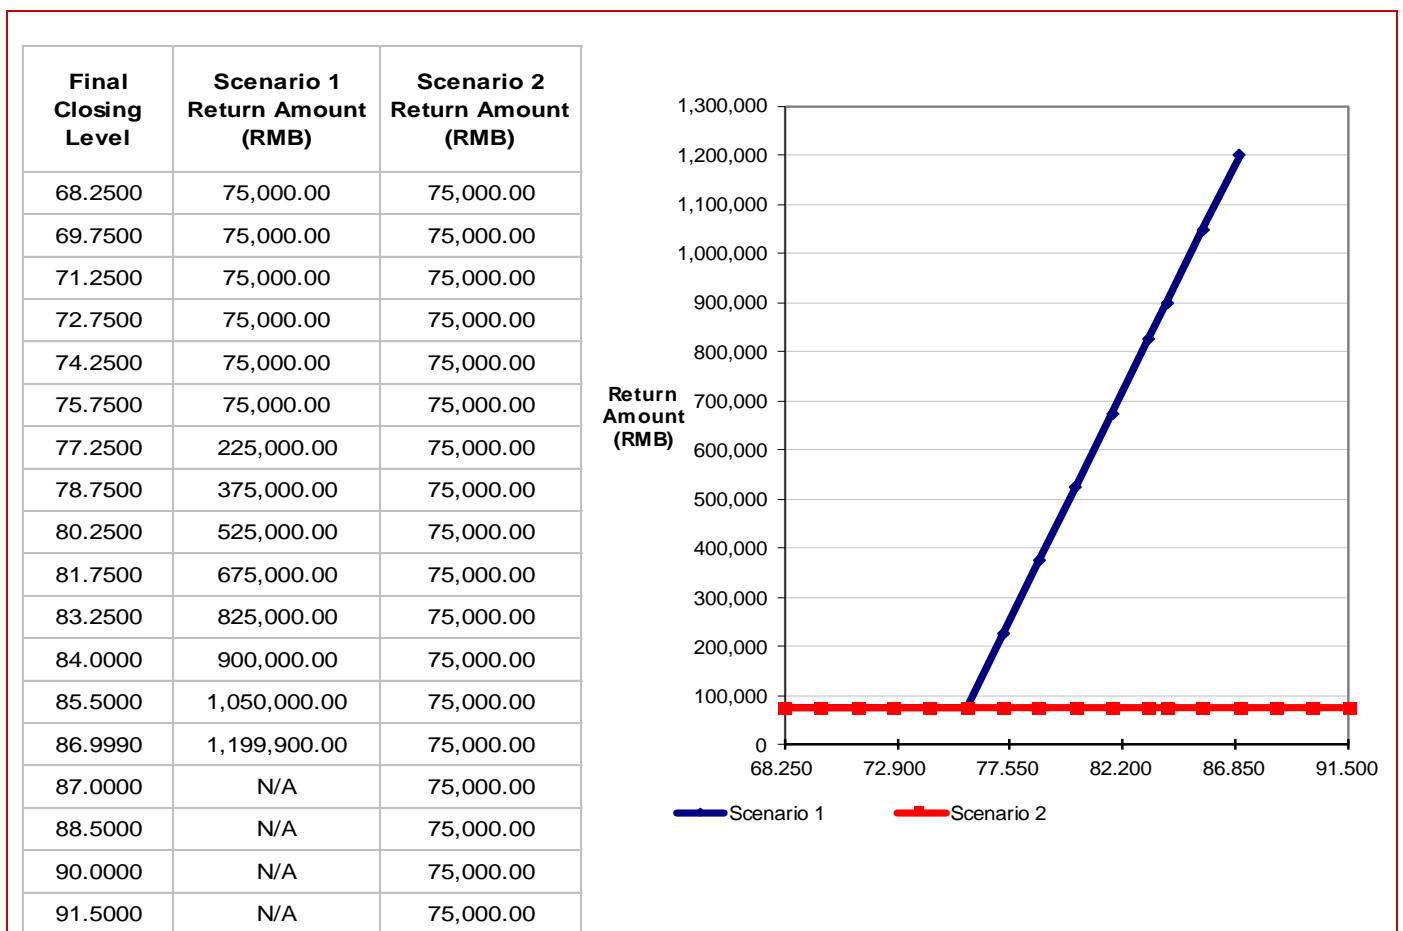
| Final Closing Level | Scenario 1 Return Amount (RMB) | Scenario 2 Return Amount (RMB) |
|---|---|---|
| 68.2500 | 75,000.00 | 75,000.00 |
| 69.7500 | 75,000.00 | 75,000.00 |
| 71.2500 | 75,000.00 | 75,000.00 |
| 72.7500 | 75,000.00 | 75,000.00 |
| 74.2500 | 75,000.00 | 75,000.00 |
| 75.7500 | 75,000.00 | 75,000.00 |
| 77.2500 | 225,000.00 | 75,000.00 |
| 78.7500 | 375,000.00 | 75,000.00 |
| 80.2500 | 525,000.00 | 75,000.00 |
| 81.7500 | 675,000.00 | 75,000.00 |
| 83.2500 | 825,000.00 | 75,000.00 |
| 84.0000 | 900,000.00 | 75,000.00 |
| 85.5000 | 1,050,000.00 | 75,000.00 |
| 86.9990 | 1,199,900.00 | 75,000.00 |
| 87.0000 | N/A | 75,000.00 |
| 88.5000 | N/A | 75,000.00 |
| 90.0000 | N/A | 75,000.00 |
| 91.5000 | N/A | 75,000.00 |

Return Amount (RMB)

1,300,000
1,200,000
1,100,000
1,000,000
900,000
800,000
700,000
600,000
500,000
400,000
300,000
200,000
100,000
0

68.250 72.900 77.550 82.200 86.850 91.500

Scenario 1
Scenario 2